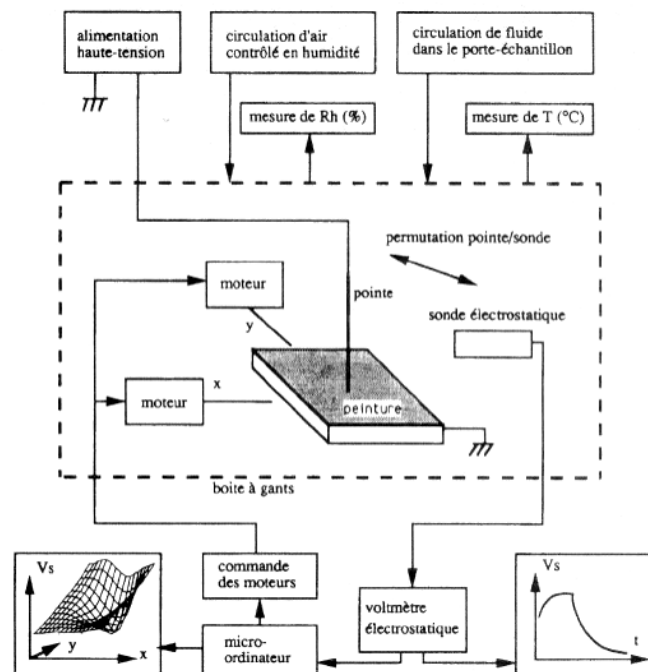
alimentation haute-tension

circulation d'air contrôlé en humidité

circulation de fluide dans le porte-échantillon

mesure de Rh (%)

mesure de T (°C)

permutation pointe/sonde

moteur

pointe

y

sonde électrostatique

x

moteur

peinture

boite à gants

Vs

commande des moteurs

Vs

voltmètre électrostatique

y

x

micro-ordinateur

t